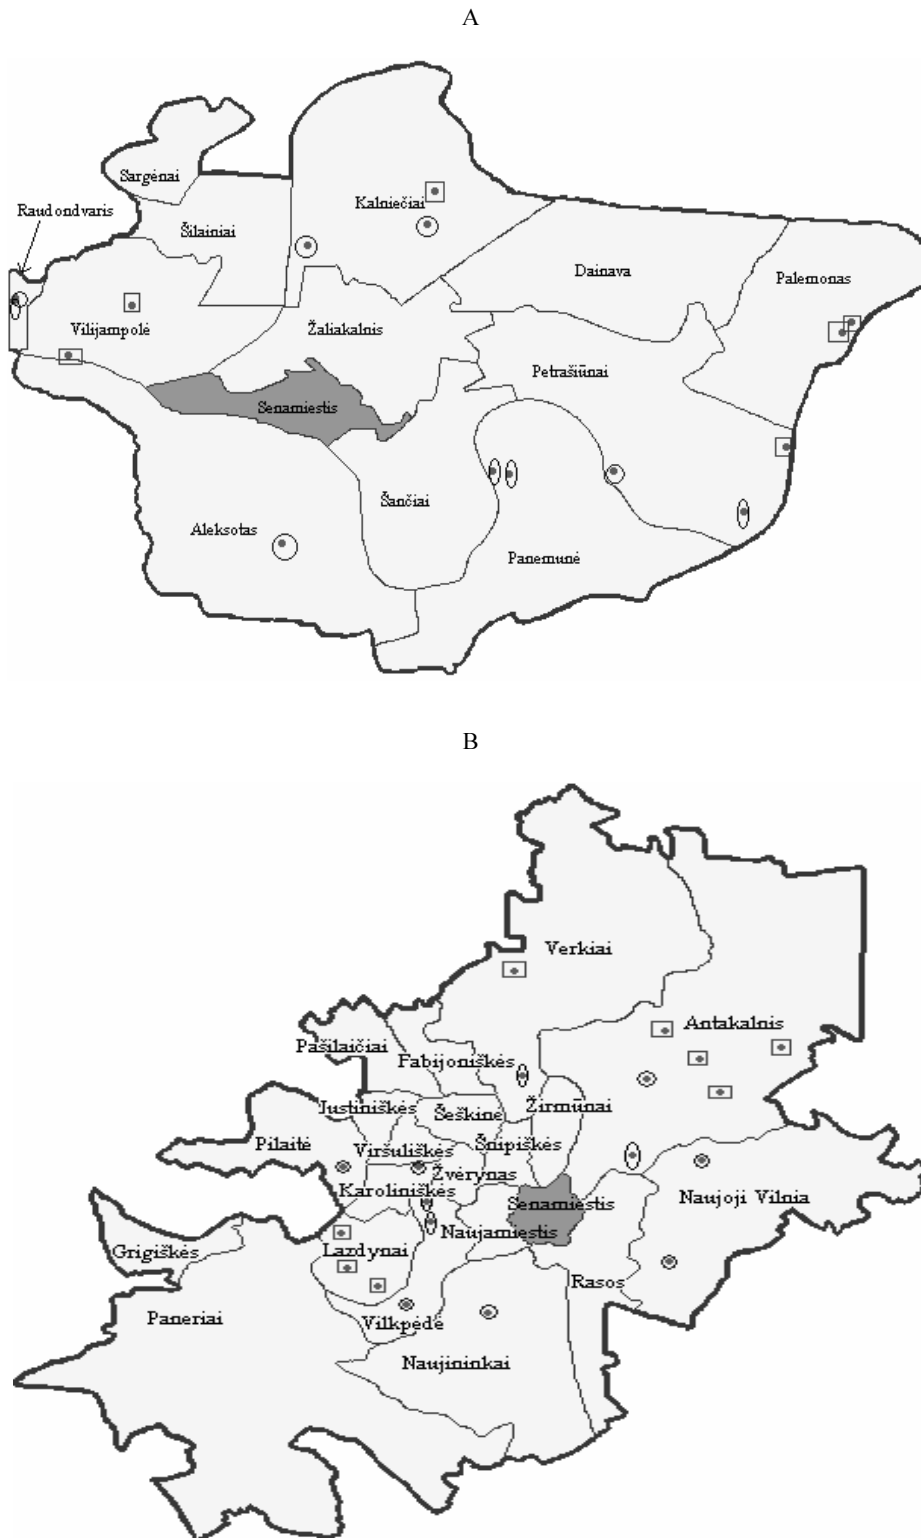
A

Sargėnai
Raudondvaris
Šilainiai
Kalniečiai
Dainava
Palemonas
Vilijampolė
Žaliakalnis
Petrašiūnai
Senamiestis
Šančiai
Aleksotas
Panemunė

B

Verkiai
Antakalnis
Pašilaičiai
Fabijoniškės
Justiniškės
Šeškinė
Žirmūnai
Pilaitė
Viršuliškės
Šnipiškės
Žvėrynas
Karoliniškės
Senamiestis
Naujoji Vilnia
Naujamiestis
Grigiškės
Lazdynai
Rasos
Paneriai
Vilkpėdė
Naujininkai